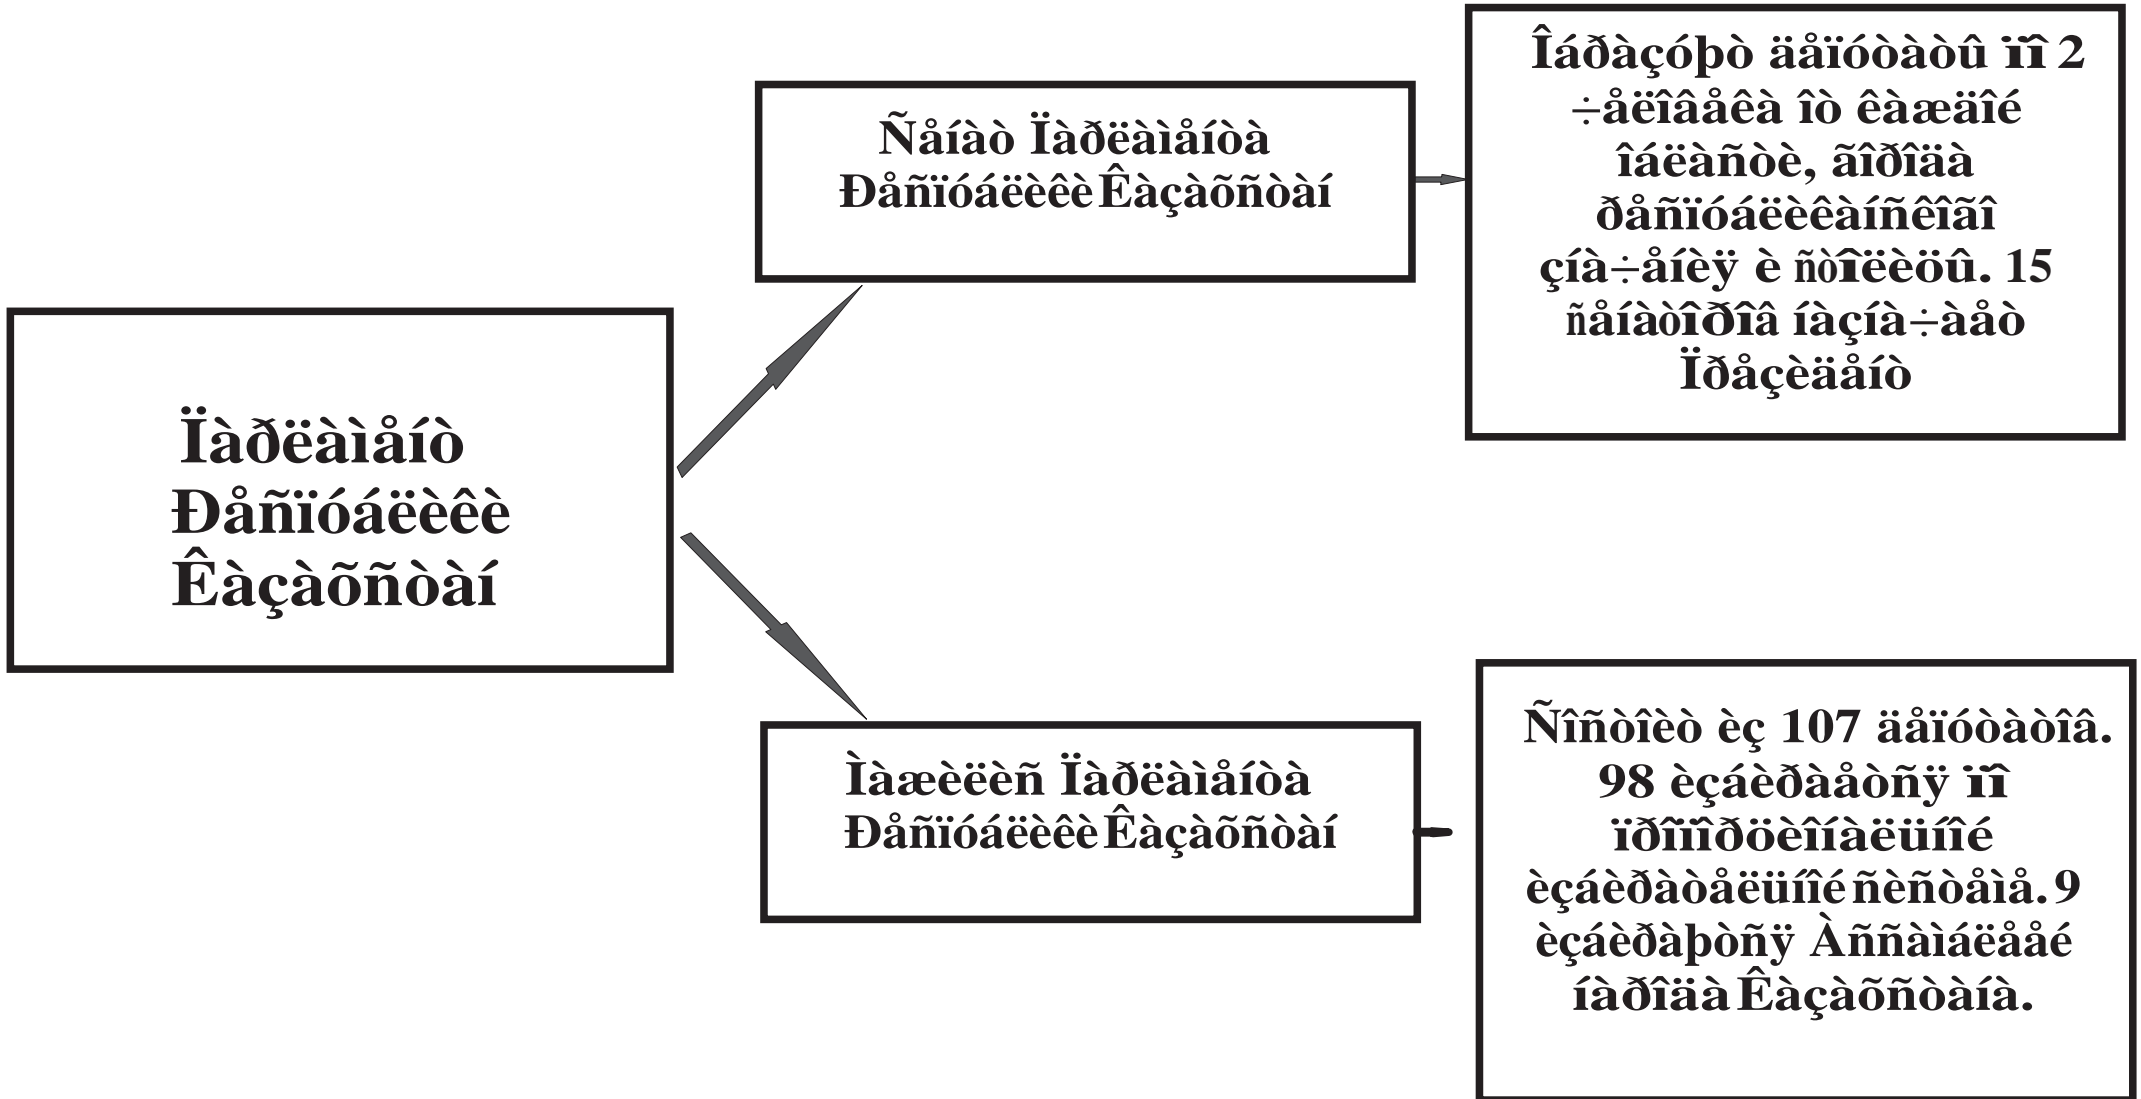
Ïàðëàìåíò Ðåñïóáëèêè Êàçàõñòàí

Ñåíàò Ïàðëàìåíòà Ðåñïóáëèêè Êàçàõñòàí

Îáðàçóþò äåïóòàòû ïî 2 ÷åëîâåêà îò êàæäîé îáëàñòè, ãîðîäà ðåñïóáëèêàíñêîãî çíà÷åíèÿ è ñòîëèöû. 15 ñåíàòîðîâ íàçíà÷àåò Ïðåçèäåíò

Ìàæèëèñ Ïàðëàìåíòà Ðåñïóáëèêè Êàçàõñòàí

Ñîñòîèò èç 107 äåïóòàòîâ. 98 èçáèðàåòñÿ ïî ïðîïîðöèîíàëüíîé èçáèðàòåëüíîé ñèñòåìå. 9 èçáèðàþòñÿ Àññàìáëååé íàðîäà Êàçàõñòàíà.